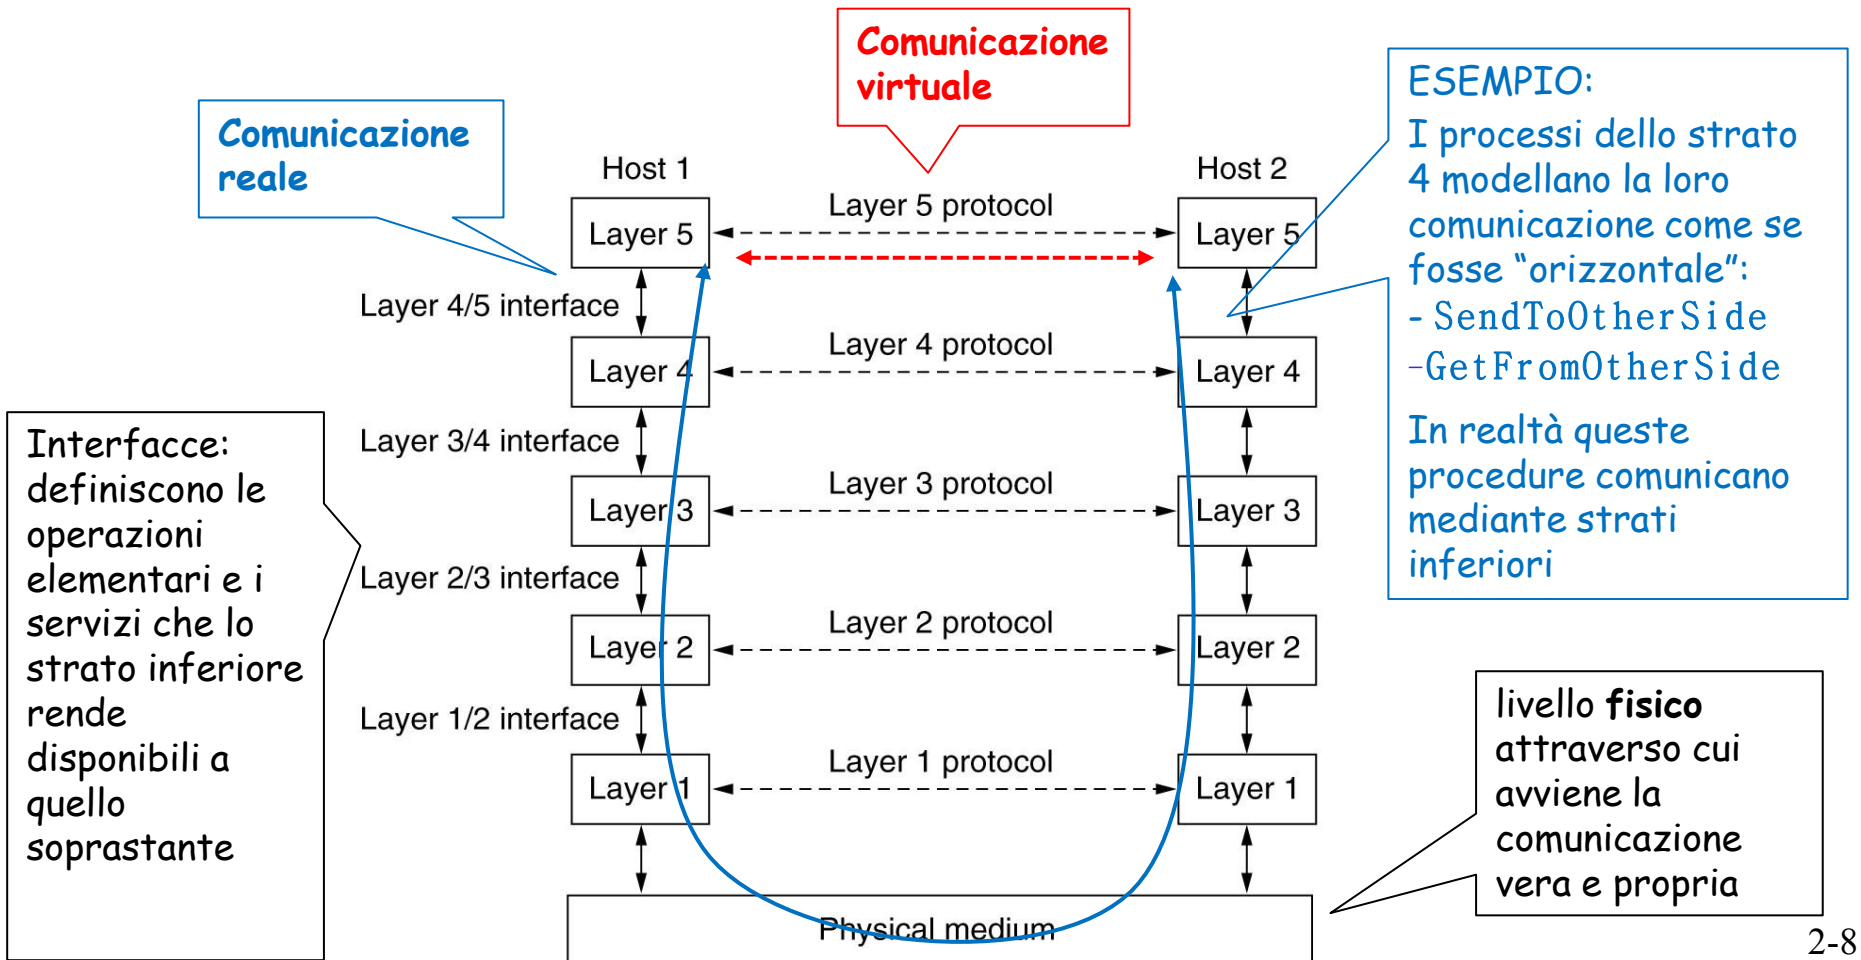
Comunicazione virtuale

Comunicazione reale

ESEMPIO:
I processi dello strato 4 modellano la loro comunicazione come se fosse "orizzontale":
- SendToOtherSide
-GetFromOtherSide

In realtà queste procedure comunicano mediante strati inferiori

Host 1

Host 2

Layer 5

Layer 5 protocol

Layer 5

Layer 4/5 interface

Layer 4

Layer 4 protocol

Layer 4

Layer 3/4 interface

Layer 3

Layer 3 protocol

Layer 3

Layer 2/3 interface

Layer 2

Layer 2 protocol

Layer 2

Layer 1/2 interface

Layer 1

Layer 1 protocol

Layer 1

Physical medium

Interfacce: definiscono le operazioni elementari e i servizi che lo strato inferiore rende disponibili a quello soprastante

livello **fisico** attraverso cui avviene la comunicazione vera e propria

2-8